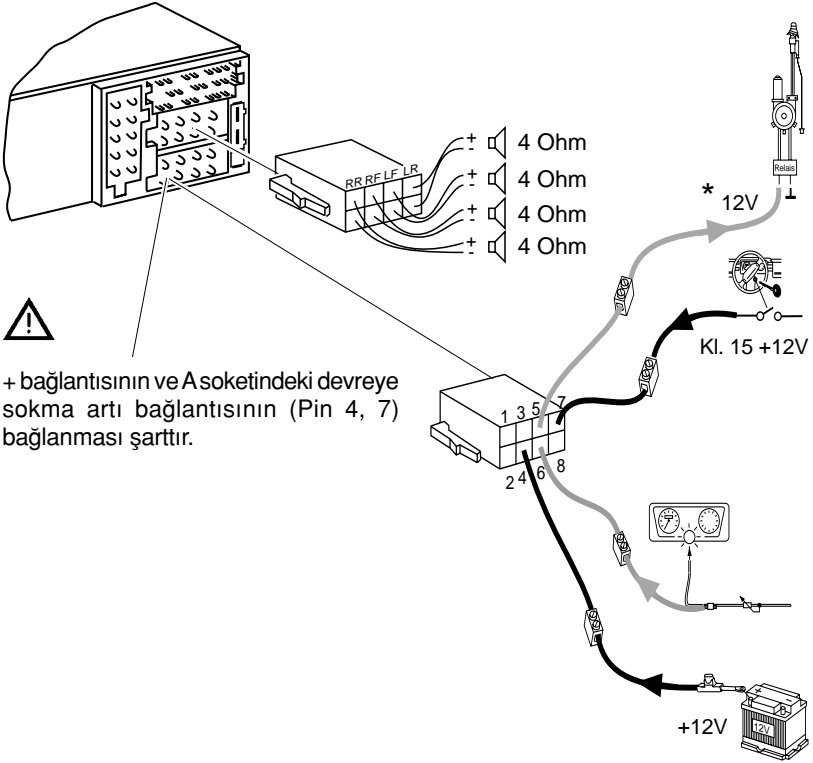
RR RF LF LR

+ - 4 Ohm
+ - 4 Ohm
+ - 4 Ohm
+ - 4 Ohm

Relais

* 12V

Kl. 15 +12V

+ bağlantısının ve A soketindeki devreye sokma artı bağlantısının (Pin 4, 7) bağlanması şarttır.

1 3 5 7
2 4 6 8

12V

+12V